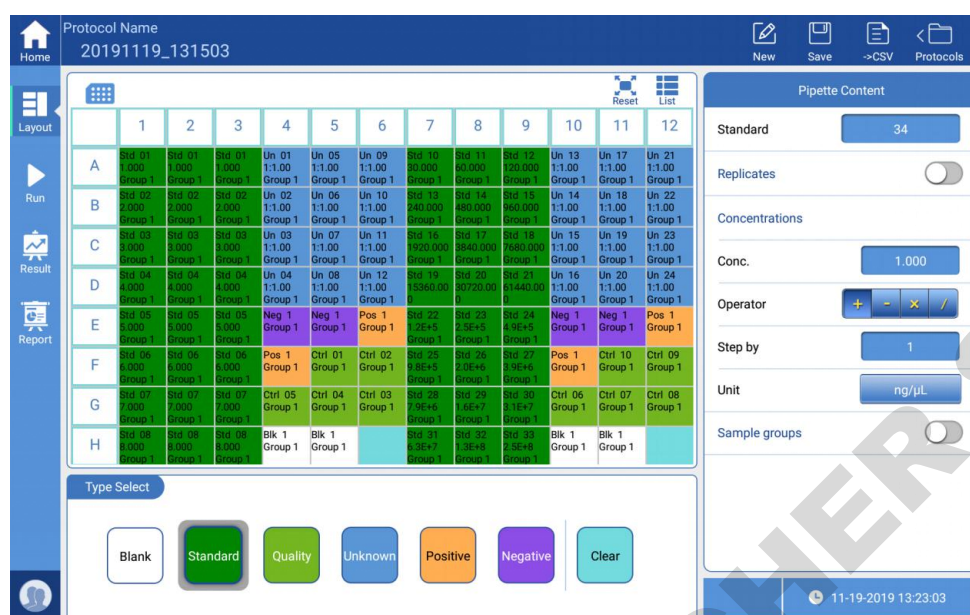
Home
Protocol Name
20191119_131503
New Save ->CSV Protocols
Layout
Run
Result
Report
Reset List

| | 1 | 2 | 3 | 4 | 5 | 6 | 7 | 8 | 9 | 10 | 11 | 12 |
|---|---|---|---|---|---|---|---|---|---|---|---|---|
| A | Std 01 1.000 Group 1 | Std 01 1.000 Group 1 | Std 01 1.000 Group 1 | Un 01 1:1.00 Group 1 | Un 05 1:1.00 Group 1 | Un 09 1:1.00 Group 1 | Std 10 30.000 Group 1 | Std 11 60.000 Group 1 | Std 12 120.000 Group 1 | Un 13 1:1.00 Group 1 | Un 17 1:1.00 Group 1 | Un 21 1:1.00 Group 1 |
| B | Std 02 2.000 Group 1 | Std 02 2.000 Group 1 | Std 02 2.000 Group 1 | Un 02 1:1.00 Group 1 | Un 06 1:1.00 Group 1 | Un 10 1:1.00 Group 1 | Std 13 240.000 Group 1 | Std 14 480.000 Group 1 | Std 15 960.000 Group 1 | Un 14 1:1.00 Group 1 | Un 18 1:1.00 Group 1 | Un 22 1:1.00 Group 1 |
| C | Std 03 3.000 Group 1 | Std 03 3.000 Group 1 | Std 03 3.000 Group 1 | Un 03 1:1.00 Group 1 | Un 07 1:1.00 Group 1 | Un 11 1:1.00 Group 1 | Std 16 1920.000 Group 1 | Std 17 3840.000 Group 1 | Std 18 7680.000 Group 1 | Un 15 1:1.00 Group 1 | Un 19 1:1.00 Group 1 | Un 23 1:1.00 Group 1 |
| D | Std 04 4.000 Group 1 | Std 04 4.000 Group 1 | Std 04 4.000 Group 1 | Un 04 1:1.00 Group 1 | Un 08 1:1.00 Group 1 | Un 12 1:1.00 Group 1 | Std 19 15360.00 0 | Std 20 30720.00 0 | Std 21 61440.00 0 | Un 16 1:1.00 Group 1 | Un 20 1:1.00 Group 1 | Un 24 1:1.00 Group 1 |
| E | Std 05 5.000 Group 1 | Std 05 5.000 Group 1 | Std 05 5.000 Group 1 | Neg 1 Group 1 | Neg 1 Group 1 | Pos 1 Group 1 | Std 22 1.2E+5 Group 1 | Std 23 2.5E+5 Group 1 | Std 24 4.9E+5 Group 1 | Neg 1 Group 1 | Neg 1 Group 1 | Pos 1 Group 1 |
| F | Std 06 6.000 Group 1 | Std 06 6.000 Group 1 | Std 06 6.000 Group 1 | Pos 1 Group 1 | Ctrl 01 Group 1 | Ctrl 02 Group 1 | Std 25 9.8E+5 Group 1 | Std 26 2.0E+6 Group 1 | Std 27 3.9E+6 Group 1 | Pos 1 Group 1 | Ctrl 10 Group 1 | Ctrl 09 Group 1 |
| G | Std 07 7.000 Group 1 | Std 07 7.000 Group 1 | Std 07 7.000 Group 1 | Ctrl 05 Group 1 | Ctrl 04 Group 1 | Ctrl 03 Group 1 | Std 28 7.9E+6 Group 1 | Std 29 1.6E+7 Group 1 | Std 30 3.1E+7 Group 1 | Ctrl 06 Group 1 | Ctrl 07 Group 1 | Ctrl 08 Group 1 |
| H | Std 08 8.000 Group 1 | Std 08 8.000 Group 1 | Std 08 8.000 Group 1 | Blk 1 Group 1 | Blk 1 Group 1 | | Std 31 6.3E+7 Group 1 | Std 32 1.3E+8 Group 1 | Std 33 2.5E+8 Group 1 | Blk 1 Group 1 | Blk 1 Group 1 | |

Type Select
Blank Standard Quality Unknown Positive Negative Clear

Pipette Content
Standard 34
Replicates
Concentrations
Conc. 1.000
Operator + - × /
Step by 1
Unit ng/μL
Sample groups
11-19-2019 13:23:03